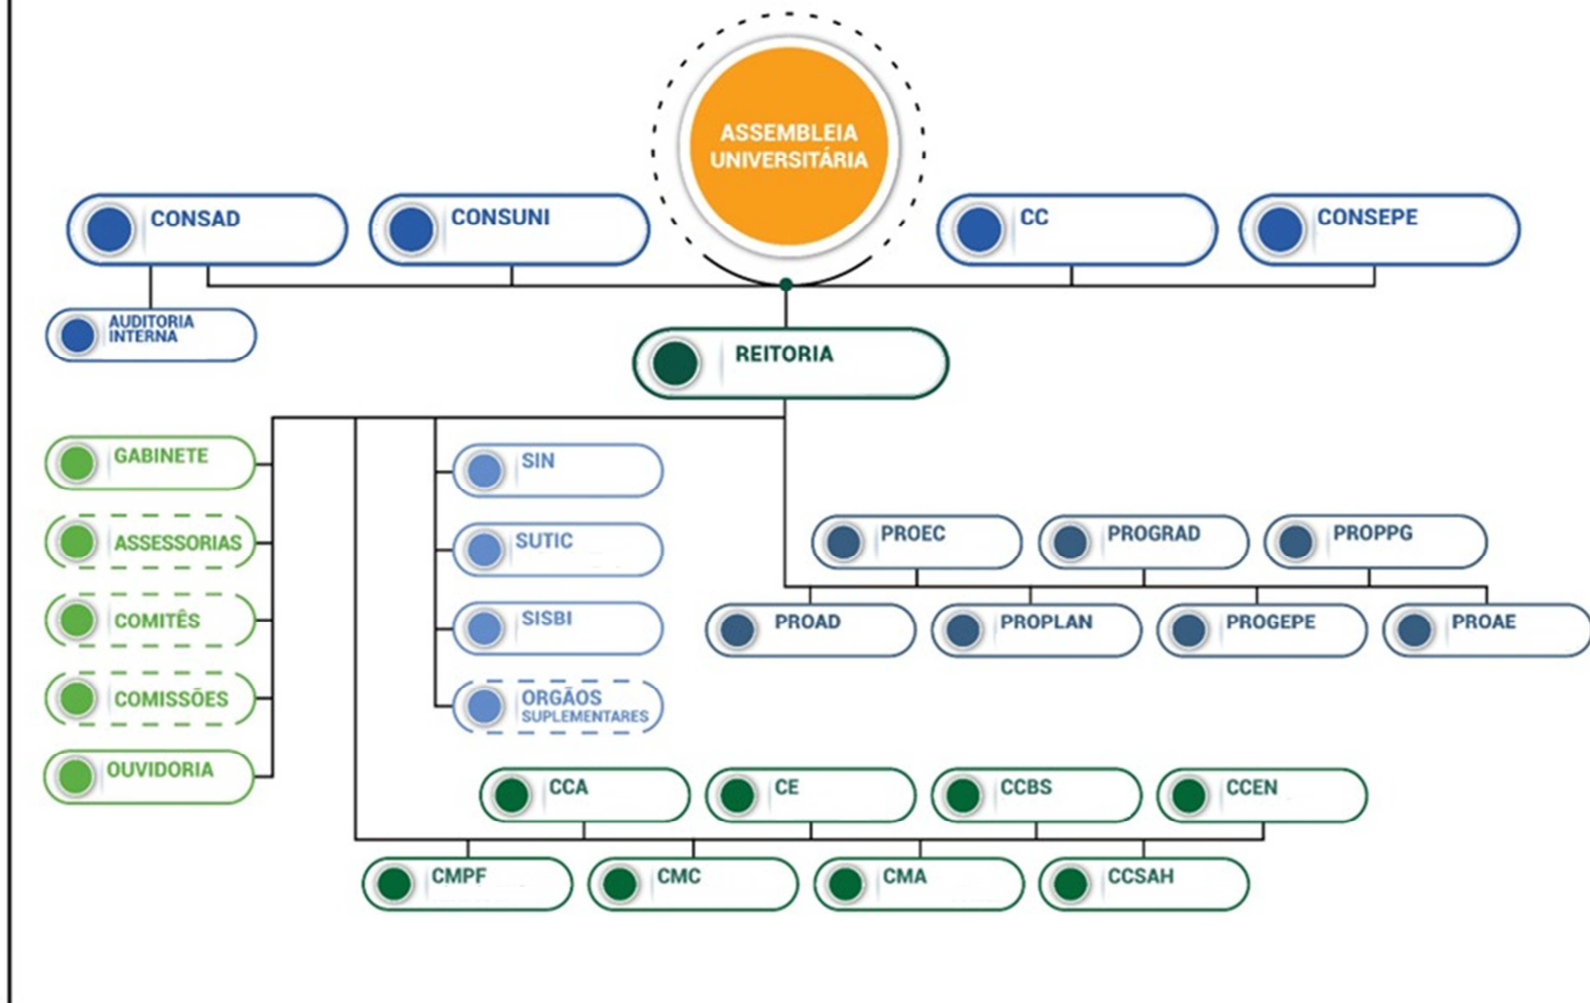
ASSEMBLEIA UNIVERSITÁRIA

CONSAD

CONSUNI

CC

CONSEPE

AUDITORIA INTERNA

REITORIA

GABINETE

ASSESSORIAS

COMITÊS

COMISSÕES

OUVIDORIA

SIN

SUTIC

SISBI

ORGÃOS SUPLEMENTARES

PROEC

PROGRAD

PROPPG

PROAD

PROPLAN

PROGEPE

PROAE

CCA

CE

CCBS

CCEN

CMPF

CMC

CMA

CCSAH